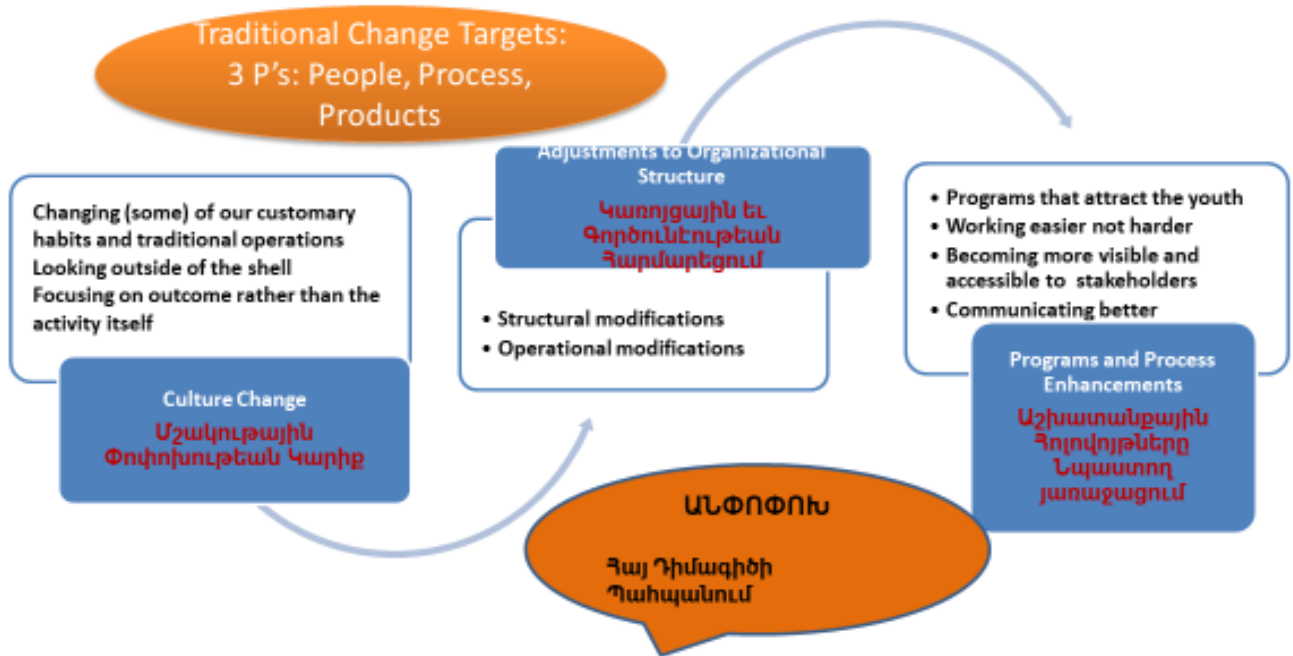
Traditional Change Targets: 3 P's: People, Process, Products

Changing (some) of our customary habits and traditional operations
Looking outside of the shell
Focusing on outcome rather than the activity itself

Culture Change
Մշակութային Փոփոխութեան Կարիք

Adjustments to Organizational Structure
Կառոյցային եւ Գործունէութեան Հարմարեցում

• Structural modifications
• Operational modifications

• Programs that attract the youth
• Working easier not harder
• Becoming more visible and accessible to stakeholders
• Communicating better

Programs and Process Enhancements
Աշխատանքային Հոլովոյթները Նպաստող յառաջացում

ԱՆՓՈՓՈԽ

Հայ Դիմագիծի Պահպանում